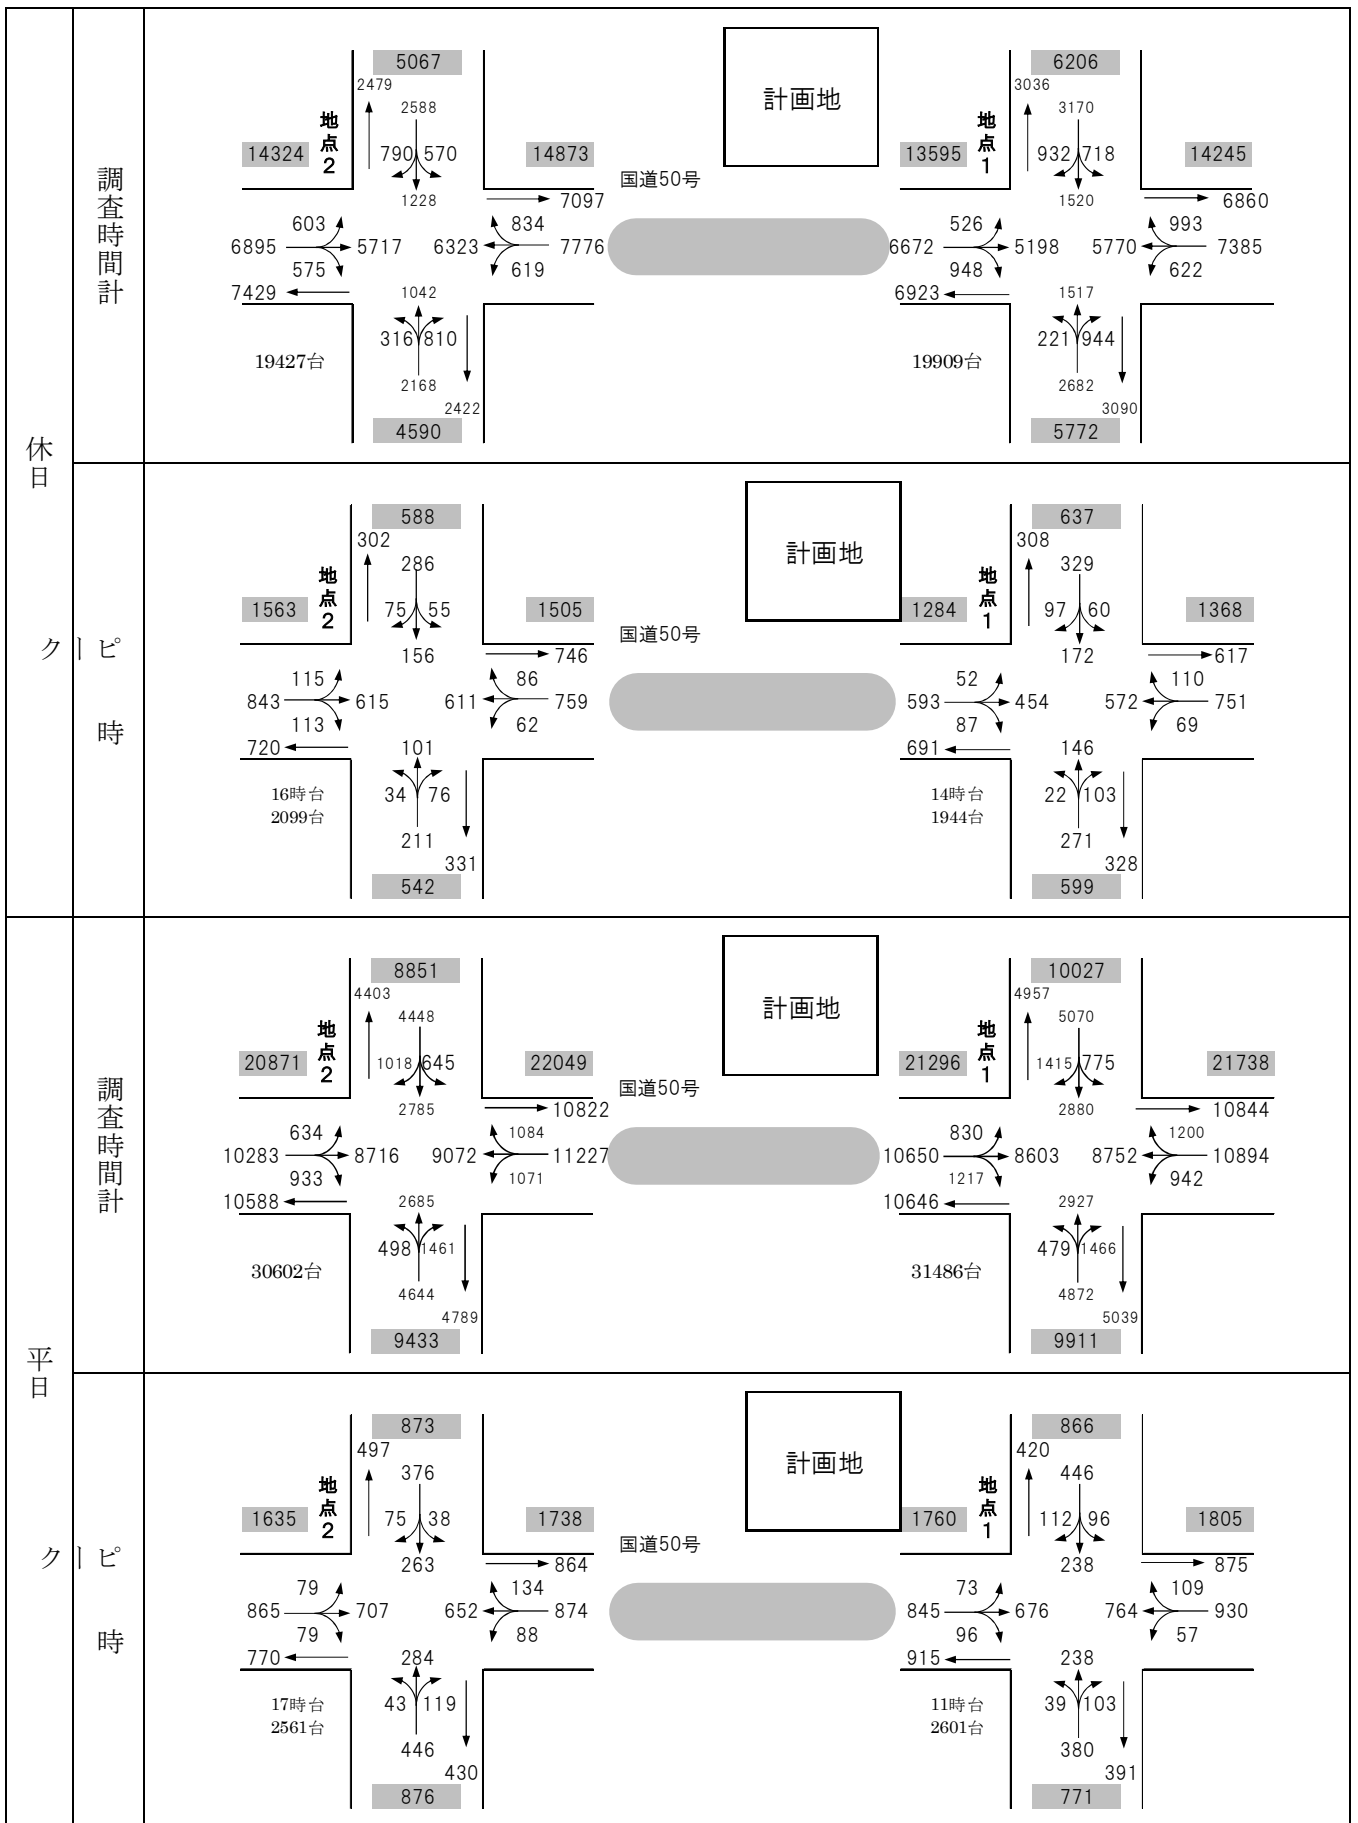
休日

調査時間計

5067
2479
2588
地点2
14324
790 570
14873
1228
7097
国道50号
計画地
603
834
6895
5717
6323
7776
575
619
7429
1042
316 810
19427台
2168
2422
4590

6206
3036
3170
地点1
13595
932 718
14245
1520
6860
526
993
6672
5198
5770
7385
948
622
6923
1517
221 944
19909台
2682
3090
5772

ピーク時

588
302
286
地点2
1563
75 55
1505
156
746
国道50号
計画地
115
86
843
615
611
759
113
62
720
101
34 76
16時台
2099台
211
331
542

637
308
329
地点1
1284
97 60
1368
172
617
52
110
593
454
572
751
87
69
691
146
22 103
14時台
1944台
271
328
599

平日

調査時間計

8851
4403
4448
地点2
20871
1018 645
22049
2785
10822
国道50号
計画地
634
1084
10283
8716
9072
11227
933
1071
10588
2685
498 1461
30602台
4644
4789
9433

10027
4957
5070
地点1
21296
1415 775
21738
2880
10844
830
1200
10650
8603
8752
10894
1217
942
10646
2927
479 1466
31486台
4872
5039
9911

ピーク時

873
497
376
地点2
1635
75 38
1738
263
864
国道50号
計画地
79
134
865
707
652
874
79
88
770
284
43 119
17時台
2561台
446
430
876

866
420
446
地点1
1760
112 96
1805
238
875
73
109
845
676
764
930
96
57
915
238
39 103
11時台
2601台
380
391
771